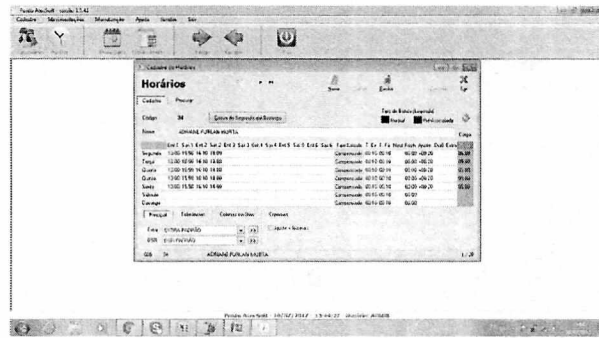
Ponto AtecSoft - versão 3.5.41

Cadastro Movimentações Manutenção Ajuda Janelas Sair

Cadastro de Horários

Horários

Cadastro Pesquisar

Código 34

Grupo de Segmento da Batidas

Nome ADRIANE FURLAN MUSTA

Faixa de Batida (Aquarela)

Normal Prolongada

Carga

| | Ent 1 | Sai 1 | Ent 2 | Sai 2 | Ent 3 | Sai 3 | Ent 4 | Sai 4 | Ent 5 | Sai 5 | Ent 6 | Sai 6 | Tipo Cálculo | T. Ex | E. Fe | Hora | Extr | Ajuste | DvB | Extra |
|---|---|---|---|---|---|---|---|---|---|---|---|---|---|---|---|---|---|---|---|---|
| Segunda | 13:00 | 15:50 | 16:10 | 18:00 | | | | | | | | | Compensado | 00:10 | 00:10 | | 00:00 | +00:20 | | 05:00 |
| Terça | 13:00 | 15:50 | 16:10 | 18:00 | | | | | | | | | Compensado | 00:10 | 00:10 | | 00:00 | +00:20 | | 05:00 |
| Quarta | 13:00 | 15:50 | 16:10 | 18:00 | | | | | | | | | Compensado | 00:10 | 00:10 | | 00:00 | +00:20 | | 05:00 |
| Quinta | 13:00 | 15:50 | 16:10 | 18:00 | | | | | | | | | Compensado | 00:10 | 00:10 | | 00:00 | +00:20 | | 05:00 |
| Sexta | 13:00 | 15:50 | 16:10 | 18:00 | | | | | | | | | Compensado | 00:10 | 00:10 | | 00:00 | +00:20 | | 05:00 |
| Sábado | | | | | | | | | | | | | Compensado | 00:10 | 00:10 | | 00:00 | | | |
| Domingo | | | | | | | | | | | | | Compensado | 00:10 | 00:10 | | 00:00 | | | |

Principal Tolerâncias Colunas na Grade Opcionais

Faixa EXTRA PADRÃO

DSR DSR PADRÃO

Ajuste + Batidas

Cód 34 ADRIANE FURLAN MUSTA 1 / 28

Ponto AtecSoft - 18/02/2014 - 13:44:22 - Usuário: ADMIN